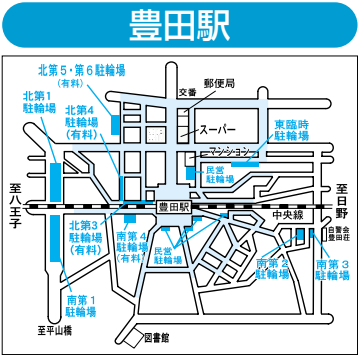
豊田駅

北第5・第6駐輪場
（有料）

北第1
駐輪場

北第4
駐輪場
（有料）

郵便局

交番

スーパー

東臨時
駐輪場

マンション

民営
駐輪場

至八王子

豊田駅

至日野

中央線

北第3
駐輪場
（有料）

南第4
駐輪場
（有料）

民営
駐輪場

南第2
駐輪場

南第3
駐輪場

自警会
豊田荘

南第1
駐輪場

至平山橋

図書館